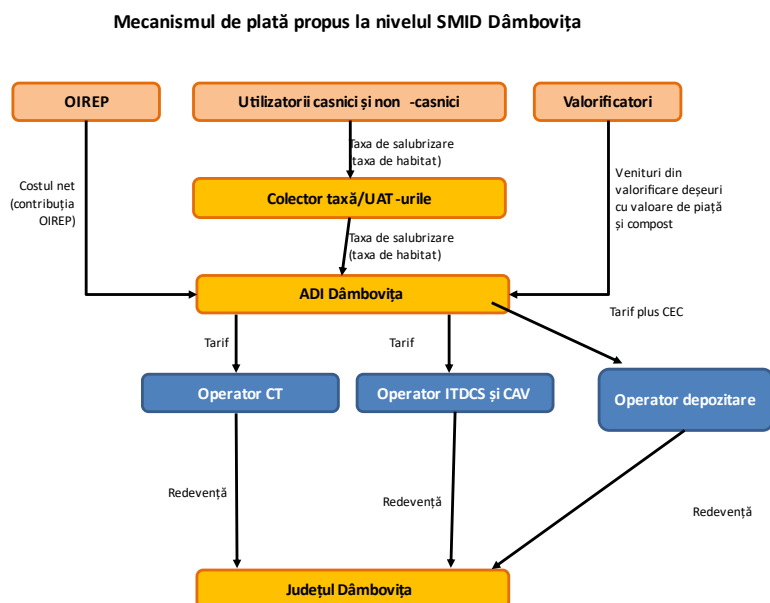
Mecanismul de plată propus la nivelul SMID Dâmbovița

OIREP

Utilizatorii casnici și non -casnici

Valorificatori

Taxa de salubrizare (taxa de habitat)

Costul net (contribuția OIREP)

Venituri din valorificare deșeuri cu valoare de piață și compost

Colector taxă/UAT-urile

Taxa de salubrizare (taxa de habitat)

ADI Dâmbovița

Tarif plus CEC

Tarif

Tarif

Operator CT

Operator ITDCS și CAV

Operator depozitare

Redevență

Redevență

Redevență

Județul Dâmbovița